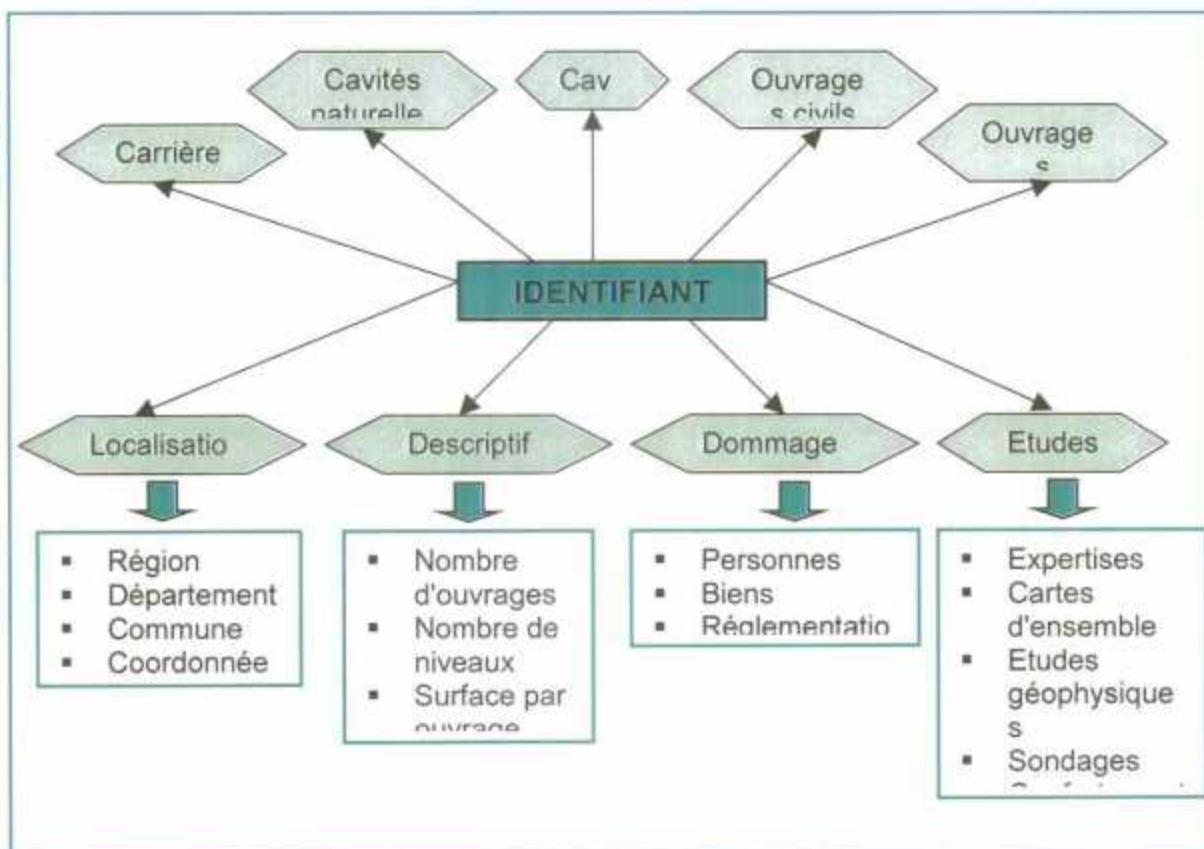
Carrière

Cavités naturelle

Cav

Ouvrage s civils

Ouvrage s

IDENTIFIANT

Localisatio

Descriptif

Dommage

Etudes

- Région
- Département
- Commune
- Coordonnée

- Nombre d'ouvrages
- Nombre de niveaux
- Surface par ouvrage

- Personnes
- Biens
- Réglementatio

- Expertises
- Cartes d'ensemble
- Etudes géophysique s
- Sondages
- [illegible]